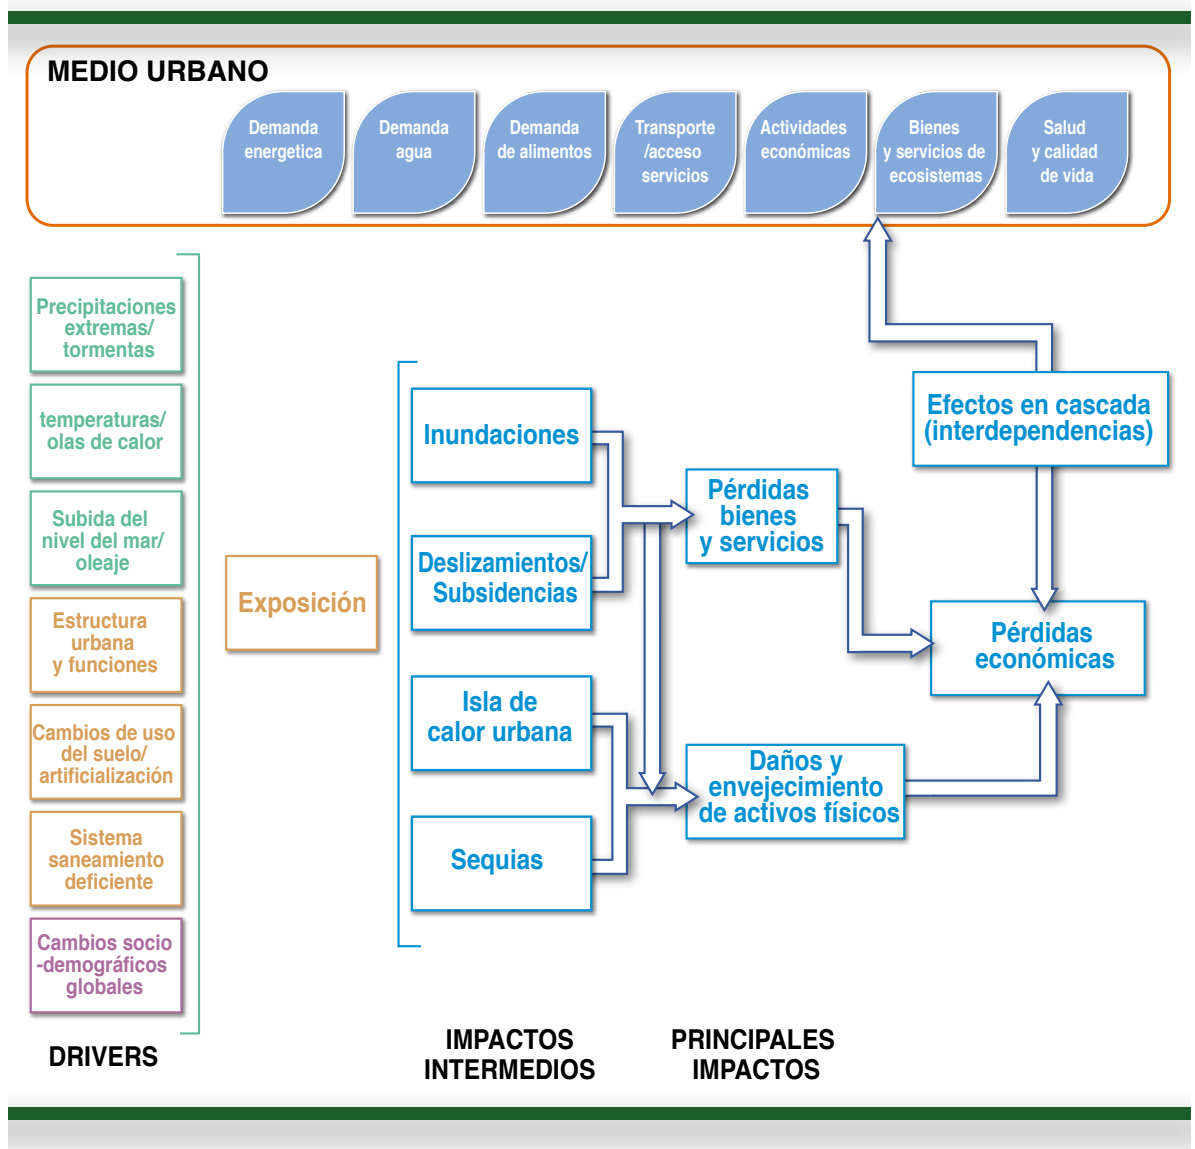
MEDIO URBANO

Demanda energetica

Demanda agua

Demanda de alimentos

Transporte /acceso servicios

Actividades económicas

Bienes y servicios de ecosistemas

Salud y calidad de vida

Precipitaciones extremas/ tormentas

temperaturas/ olas de calor

Subida del nivel del mar/ oleaje

Estructura urbana y funciones

Cambios de uso del suelo/ artificialización

Sistema saneamiento deficiente

Cambios socio -demográficos globales

DRIVERS

Exposición

Inundaciones

Deslizamientos/ Subsidencias

Isla de calor urbana

Sequias

Pérdidas bienes y servicios

Daños y envejecimiento de activos físicos

Efectos en cascada (interdependencias)

Pérdidas económicas

IMPACTOS INTERMEDIOS

PRINCIPALES IMPACTOS